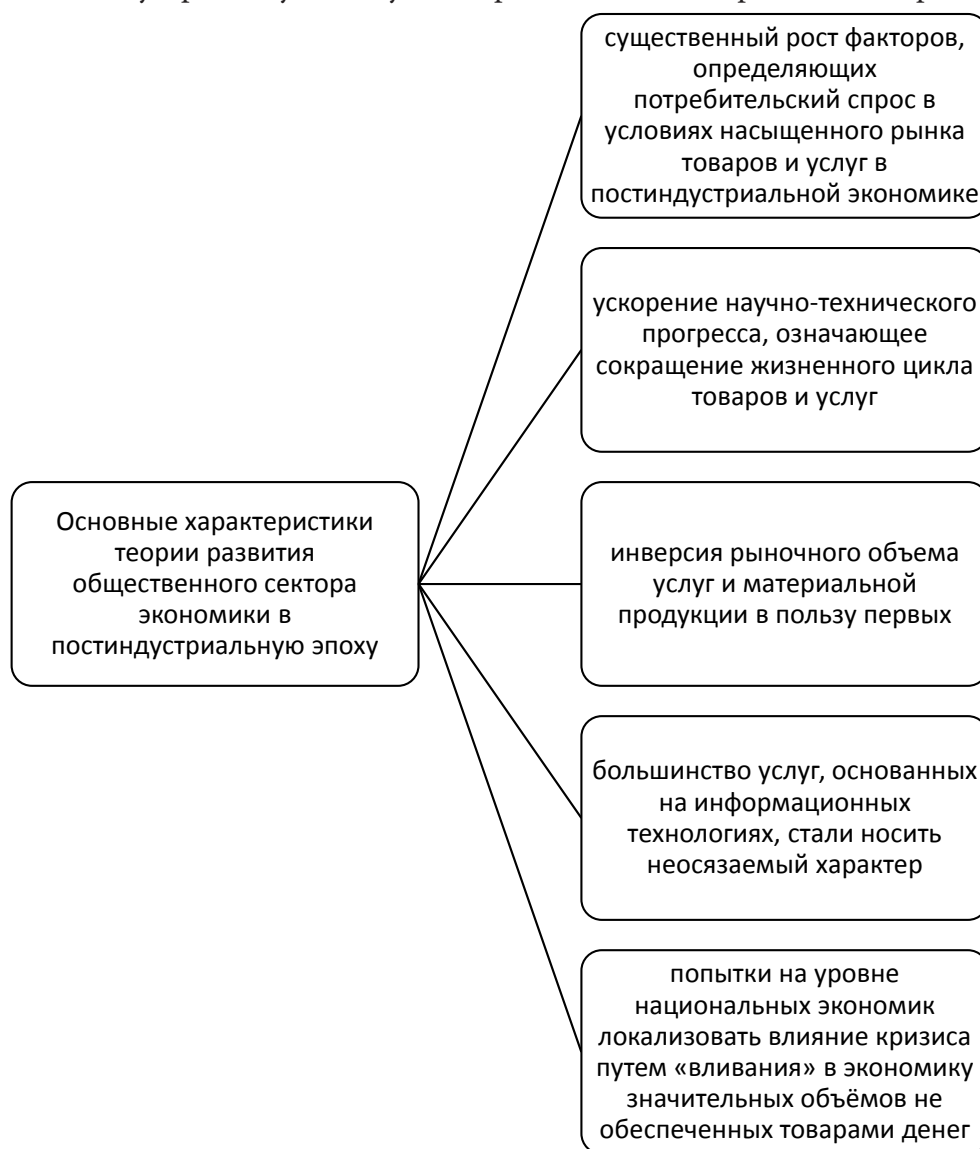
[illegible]

Основные характеристики теории развития общественного сектора экономики в постиндустриальную эпоху

существенный рост факторов, определяющих потребительский спрос в условиях насыщенного рынка товаров и услуг в постиндустриальной экономике

ускорение научно-технического прогресса, означающее сокращение жизненного цикла товаров и услуг

инверсия рыночного объема услуг и материальной продукции в пользу первых

большинство услуг, основанных на информационных технологиях, стали носить неосязаемый характер

попытки на уровне национальных экономик локализовать влияние кризиса путем «вливания» в экономику значительных объёмов не обеспеченных товарами денег